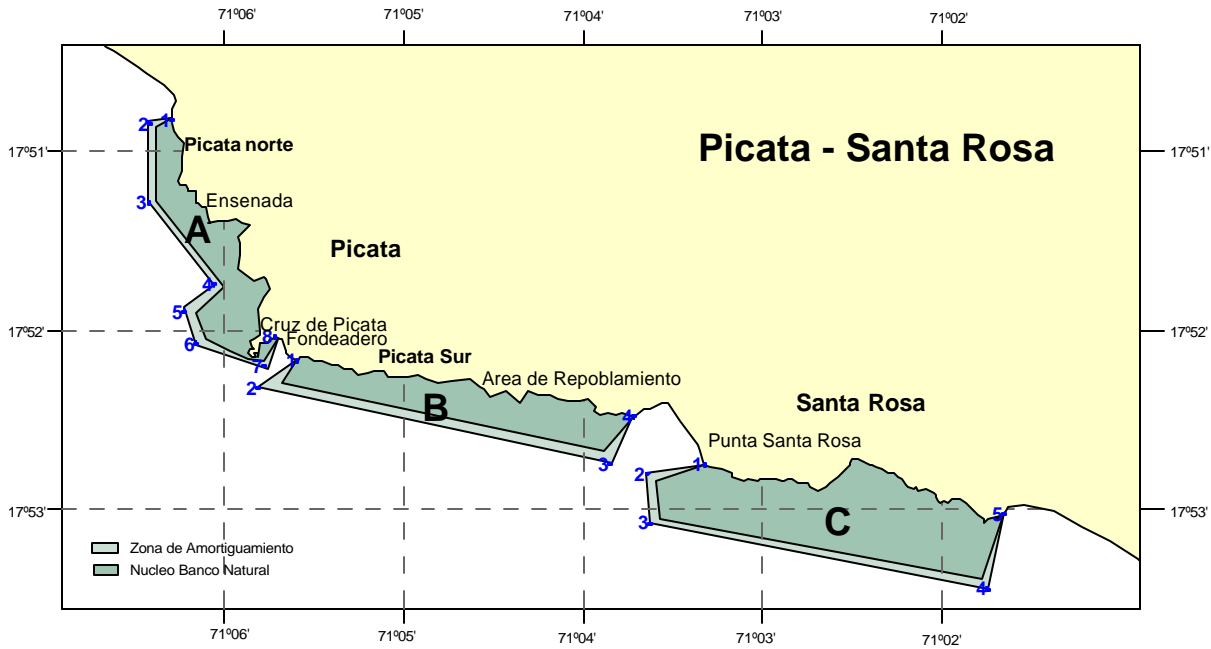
71º06'
71º05'
71º04'
71º03'
71º02'

17º51'
17º52'
17º53'

Picata - Santa Rosa

Picata norte
Ensenada
A
Picata
Cruz de Picata
Fondeadero
Picata Sur
Area de Repoblamiento
B
Santa Rosa
Punta Santa Rosa
C

1 2 3 4 5 6 7 8
1 2 3 4
1 2 3 4 5

Zona de Amortiguamiento
Nucleo Banco Natural

17º51'
17º52'
17º53'

71º06'
71º05'
71º04'
71º03'
71º02'